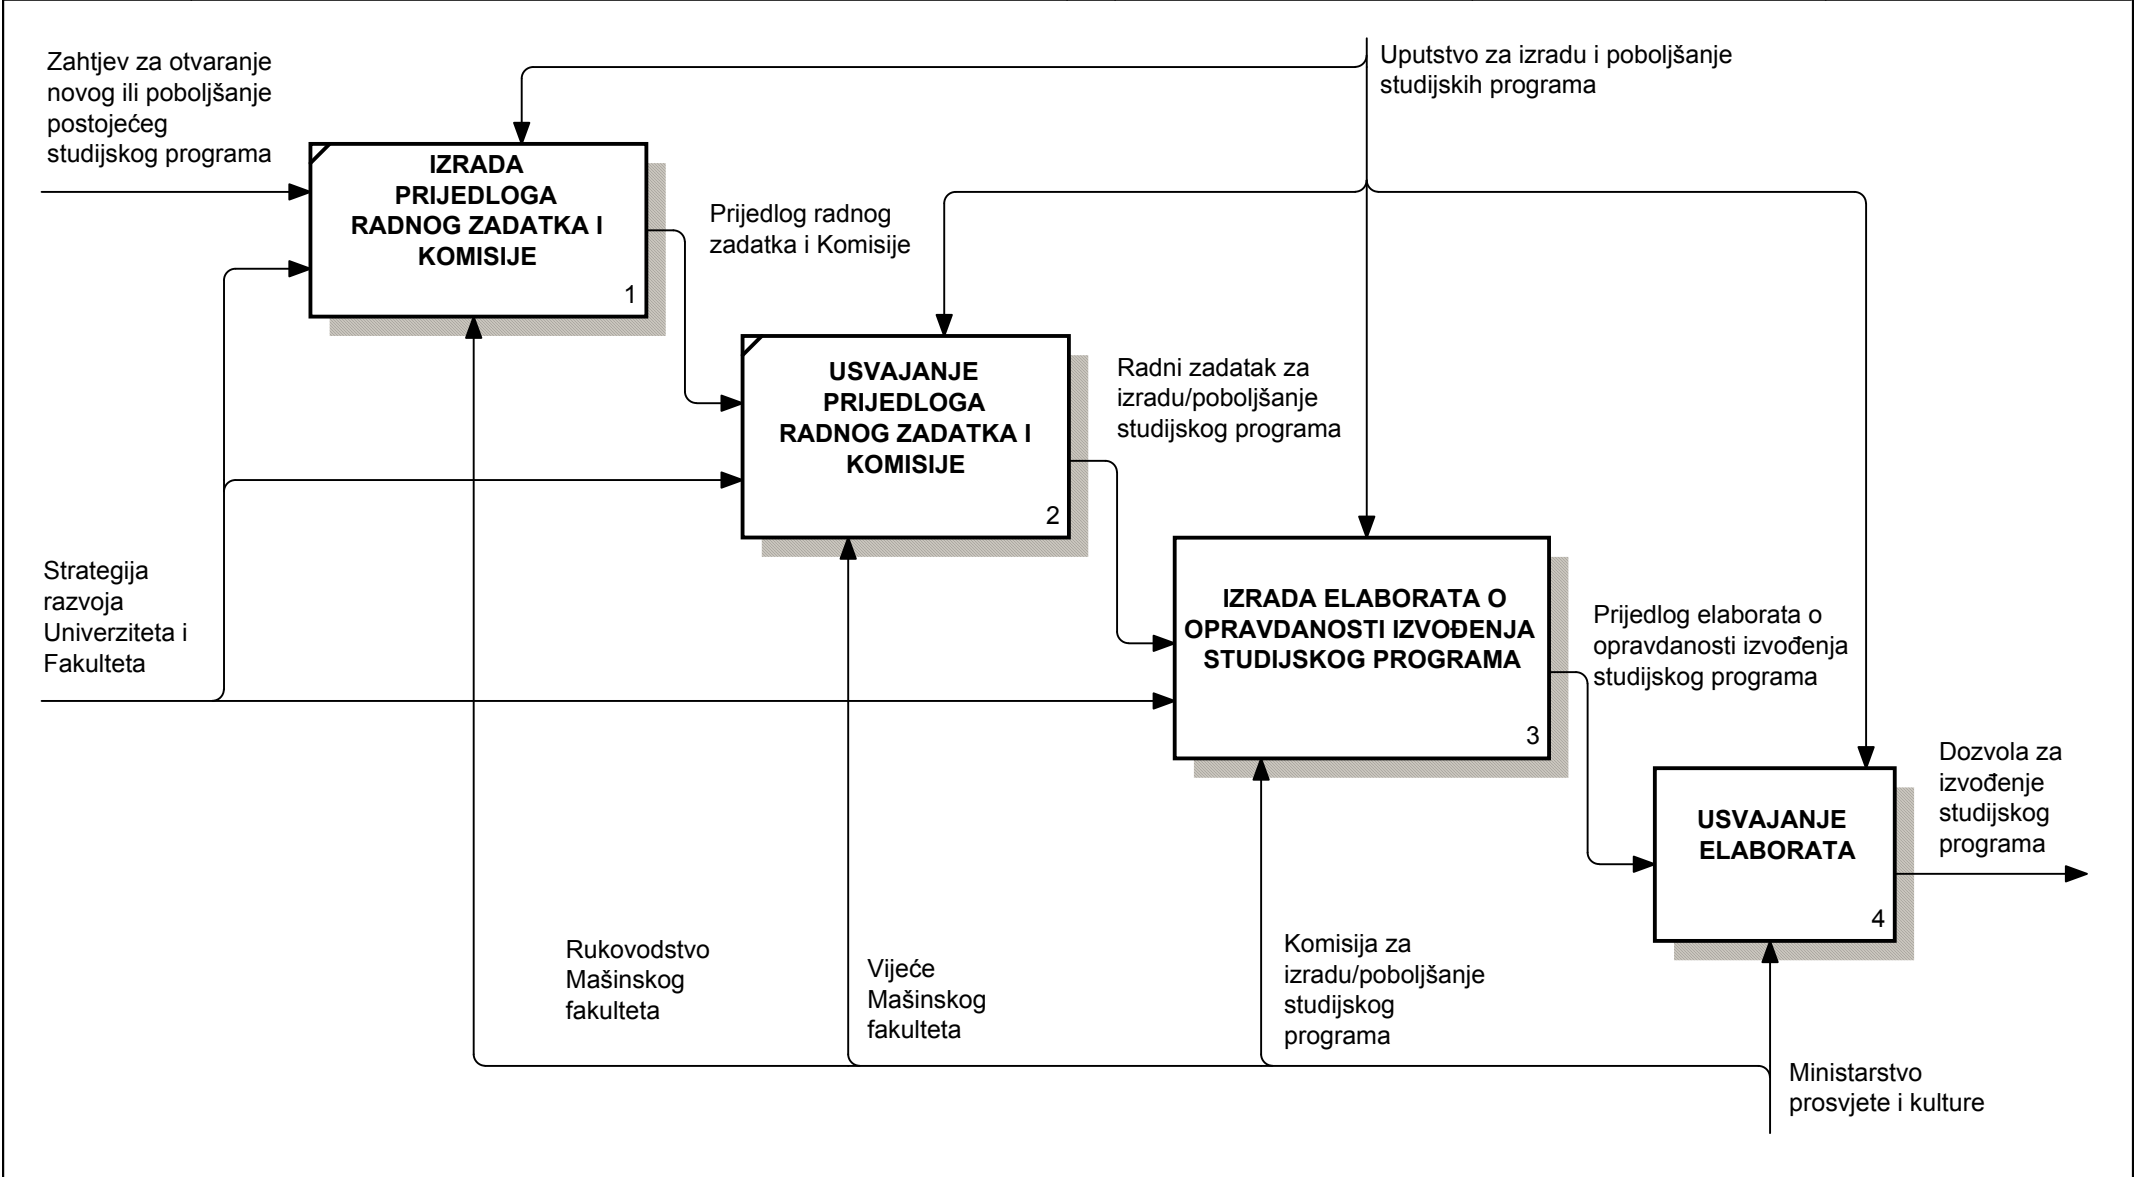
Zahtjev za otvaranje novog ili poboljšanje postojećeg studijskog programa

Uputstvo za izradu i poboljšanje studijskih programa

IZRADA PRIJEDLOGA RADNOG ZADATKA I KOMISIJE

1

Prijedlog radnog zadatka i Komisije

USVAJANJE PRIJEDLOGA RADNOG ZADATKA I KOMISIJE

2

Radni zadatak za izradu/poboljšanje studijskog programa

Strategija razvoja Univerziteta i Fakulteta

IZRADA ELABORATA O OPRAVDANOSTI IZVOĐENJA STUDIJSKOG PROGRAMA

3

Prijedlog elaborata o opravdanosti izvođenja studijskog programa

USVAJANJE ELABORATA

4

Dozvola za izvođenje studijskog programa

Rukovodstvo Mašinskog fakulteta

Vijeće Mašinskog fakulteta

Komisija za izradu/poboljšanje studijskog programa

Ministarstvo prosvjete i kulture